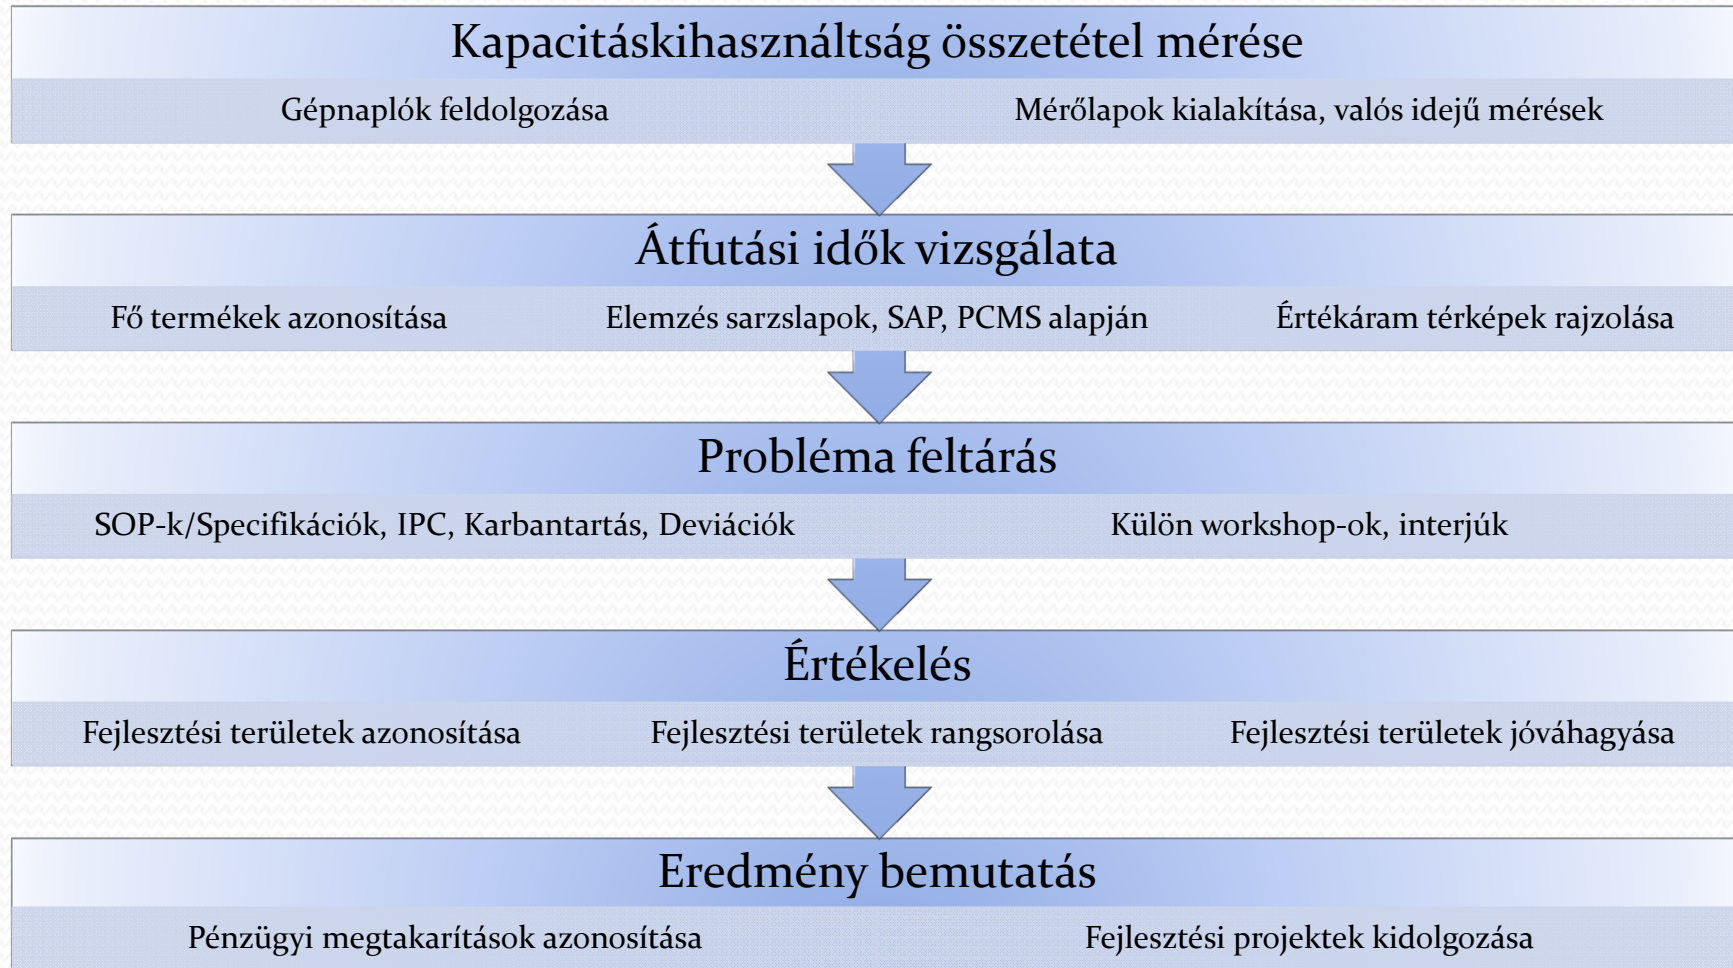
Kapacitáskihasználtság összetétel mérése

Gépnaplók feldolgozása

Mérőlapok kialakítása, valós idejű mérések

Átfutási idők vizsgálata

Fő termékek azonosítása

Elemzés sarzslapok, SAP, PCMS alapján

Értékáram térképek rajzolása

Probléma feltárás

SOP-k/Specifikációk, IPC, Karbantartás, Deviációk

Külön workshop-ok, interjúk

Értékelés

Fejlesztési területek azonosítása

Fejlesztési területek rangsorolása

Fejlesztési területek jóváhagyása

Eredmény bemutatás

Pénzügyi megtakarítások azonosítása

Fejlesztési projektek kidolgozása